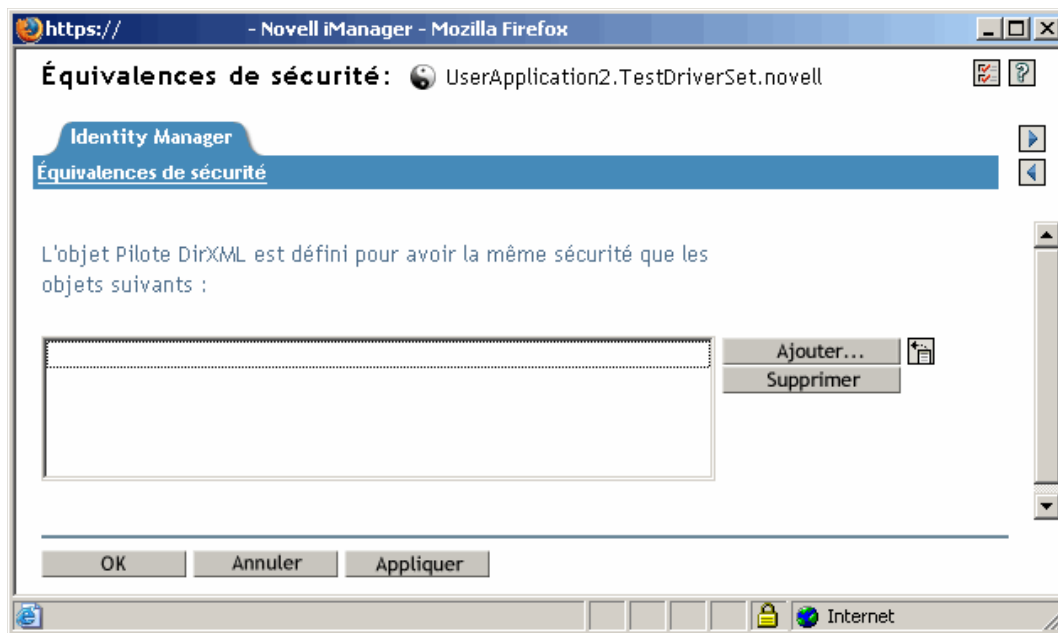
https:// - Novell iManager - Mozilla Firefox

Équivalences de sécurité: UserApplication2.TestDriverSet.novell

Identity Manager

Équivalences de sécurité

L'objet Pilote DirXML est défini pour avoir la même sécurité que les objets suivants :

Ajouter...

Supprimer

OK Annuler Appliquer

Internet